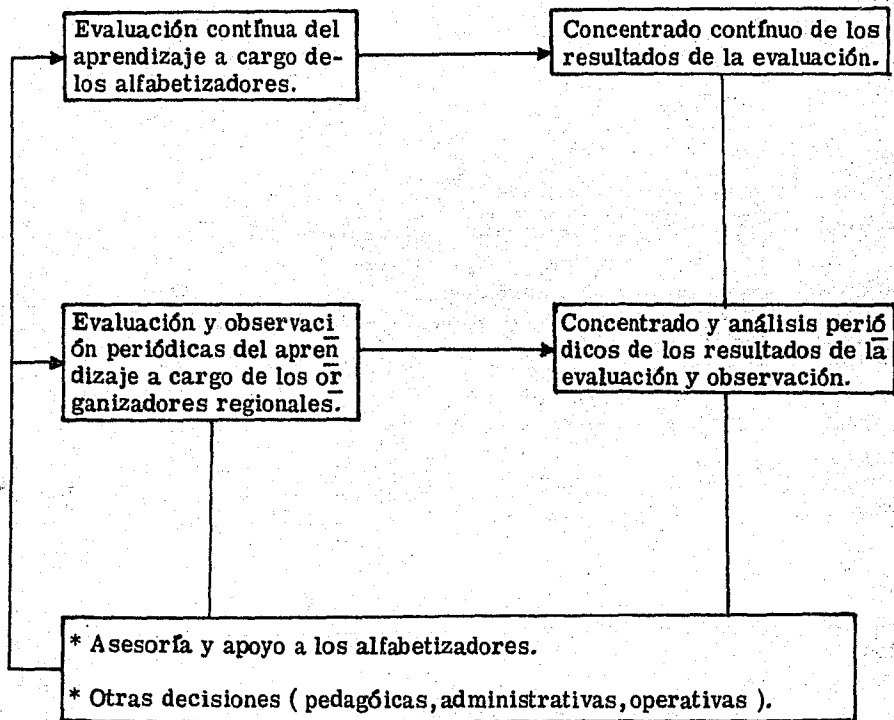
Evaluación contínua del aprendizaje a cargo delos alfabetizadores.

Concentrado contínuo de los resultados de la evaluación.

Evaluación y observación periódicas del aprendizaje a cargo de los organizadores regionales.

Concentrado y análisis periódicos de los resultados de la evaluación y observación.

* Asesoría y apoyo a los alfabetizadores.

* Otras decisiones ( pedagóicas, administrativas, operativas ).